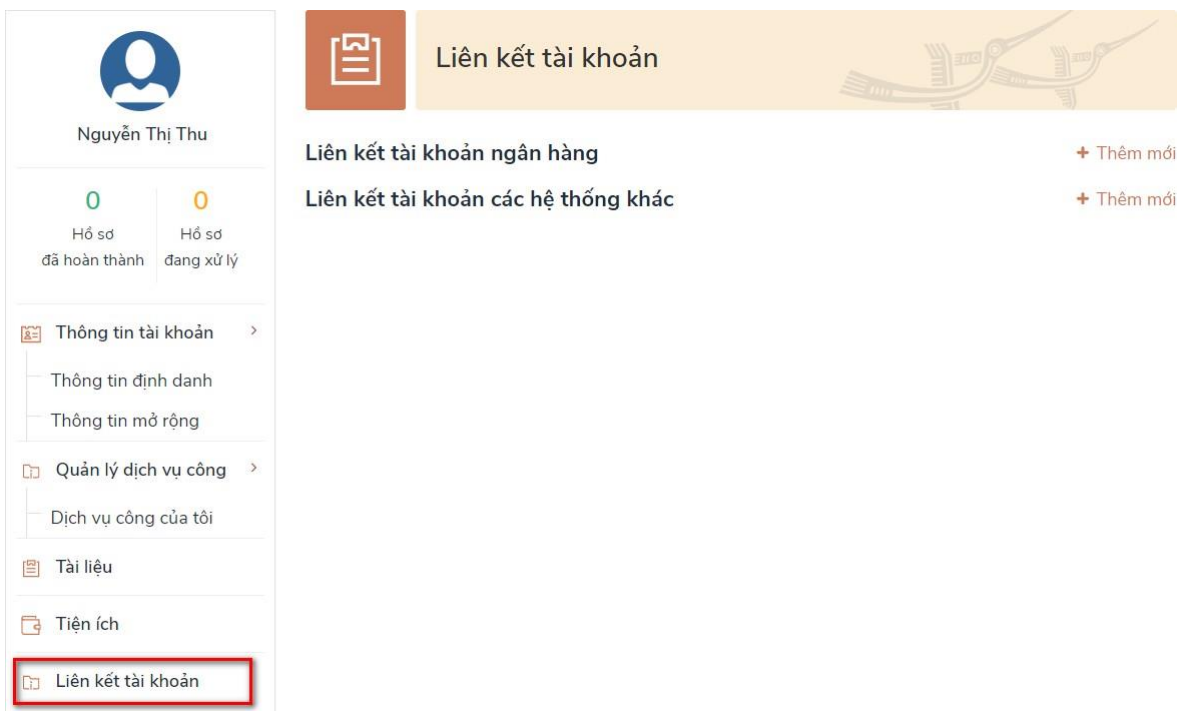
Nguyễn Thị Thu

0
Hồ sơ
đã hoàn thành

0
Hồ sơ
đang xử lý

Thông tin tài khoản >

Thông tin định danh

Thông tin mở rộng

Quản lý dịch vụ công >

Dịch vụ công của tôi

Tài liệu

Tiện ích

Liên kết tài khoản

Liên kết tài khoản

Liên kết tài khoản ngân hàng

+ Thêm mới

Liên kết tài khoản các hệ thống khác

+ Thêm mới